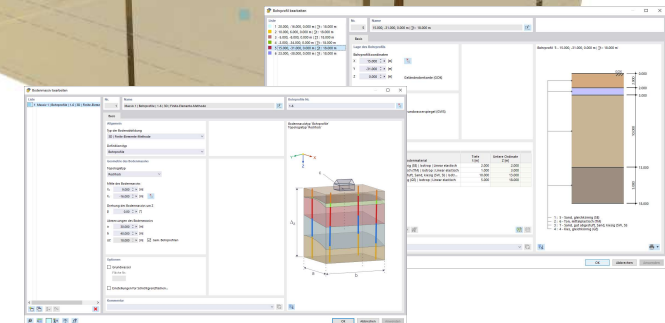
Bohrprofil bearbeiten

Liste
1 : 15.000, -10.000, 0.000 m | ∑: 10.000 m
2 : 10.000, 6.000, 0.000 m | ∑: 10.000 m
3 : 6.000, -6.000, 0.000 m | ∑: 10.000 m
4 : -6.000, -6.000, 0.000 m | ∑: 10.000 m
5 : 15.000, -21.000, 0.000 m | ∑: 16.000 m
6 : 23.000, -10.000, 0.000 m | ∑: 10.000 m

Nr.
5

Name
15.000, -21.000, 0.000 m | ∑: 16.000 m

Basis

Lage des Bohrprofils
Bohrprofilkoordinaten
X 15.000 m
Y -21.000 m
Z 0.000 m
Geländeoberkante (GOK)

Grundwasserspiegel (GWS)

Tiefe
Untere Ordinate
Bodenmaterial
[m]
[m]
Sand, gleichkörnig (SE) | Isotrop | Linear elastisch 2.000 2.000
Ton, mittelplastisch (TM) | Isotrop | Linear elastisch 1.000 3.000
Sand, gut abgestuft, toniig (SW, St) | Isotr... 10.000 13.000
Kies, gestuft (GW) | Isotrop | Linear elastisch 3.000 16.000

Bohrprofil 5 - 15.000, -21.000, 0.000 m | ∑: 16.000 m

0.000
2.000
3.000
13.000
16.000

1 - 1 - Sand, gleichkörnig (SE)
2 - 2 - Ton, mittelplastisch (TM)
3 - 3 - Sand, gut abgestuft, toniig (SW, St)
4 - 4 - Kies, gestuft/eng (GE)

OK Abbrechen Anwenden

Bodenmassiv bearbeiten

Liste
1 Massiv 1 | Bohrprofile | 1-6 | 3D | Finite-Elemen

Nr.
1

Name
Massiv 1 | Bohrprofile | 1-6 | 3D | Finite-Elemente-Methode

Bohrprofile Nr.
1-6

Basis

Allgemein
Typ der Bodenanalyse
3D | Finite-Elemente-Methode

Bohrlochsonde
Bohrprofile

Geometrie des Bodenmassivs
Topologietyp
Quader

Größe des Bodenmassivs
$L_x$ 15.000 m
$L_y$ 15.000 m

Drehung des Bodenmassivs um Z
β 0.00 °

Abmessungen des Bodenmassivs
x 20.000 m
y 40.000 m
$\Delta Z$ 10.000 m
Auto. Bohrprofiltiefen

Optionen
Grundbruch
Fläche für
Dimensionierung

Stiefelkargerer für Grundbruchfläche...

Kommentar

Bodenmassivaufbau: Bohrprofile
Topologietyp: Quader

OK Abbrechen Anwenden